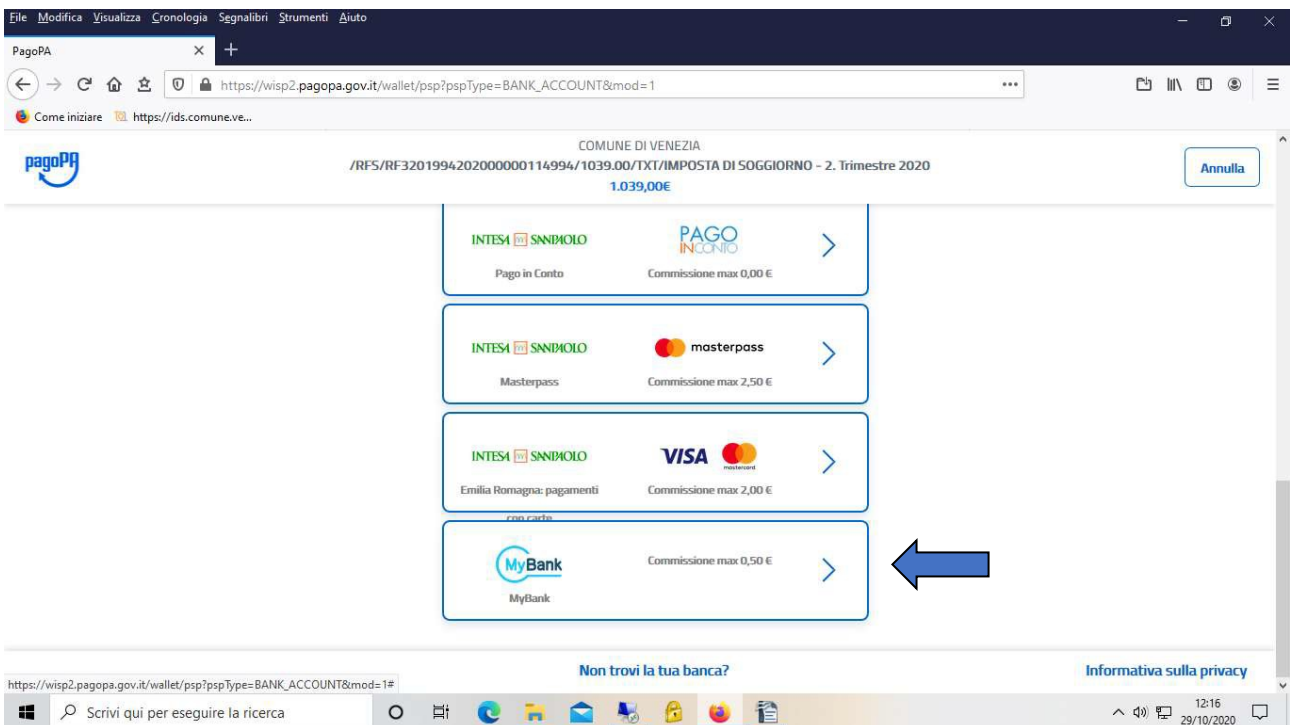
File Modifica Visualizza Cronologia Segnalibri Strumenti Aiuto

PagoPA ×

https://wisp2.pagopa.gov.it/wallet/psp?pspType=BANK_ACCOUNT&mod=1

Come iniziare https://ids.comune.ve...

pagoPA

COMUNE DI VENEZIA
/RFS/RF32019942020000001114994/1039.00/TXT/IMPOSTA DI SOGGIORNO - 2. Trimestre 2020
1.039,00€

Annulla

INTESA SANPAOLO
PAGO IN CONTO
Pago in Conto
Commissione max 0,00 €

INTESA SANPAOLO
masterpass
Masterpass
Commissione max 2,50 €

INTESA SANPAOLO
VISA mastercard
Emilia Romagna: pagamenti con carte
Commissione max 2,00 €

MyBank
Commissione max 0,50 €
MyBank

Non trovi la tua banca?

Informativa sulla privacy

https://wisp2.pagopa.gov.it/wallet/psp?pspType=BANK_ACCOUNT&mod=1#

Scrivi qui per eseguire la ricerca

12:16
29/10/2020